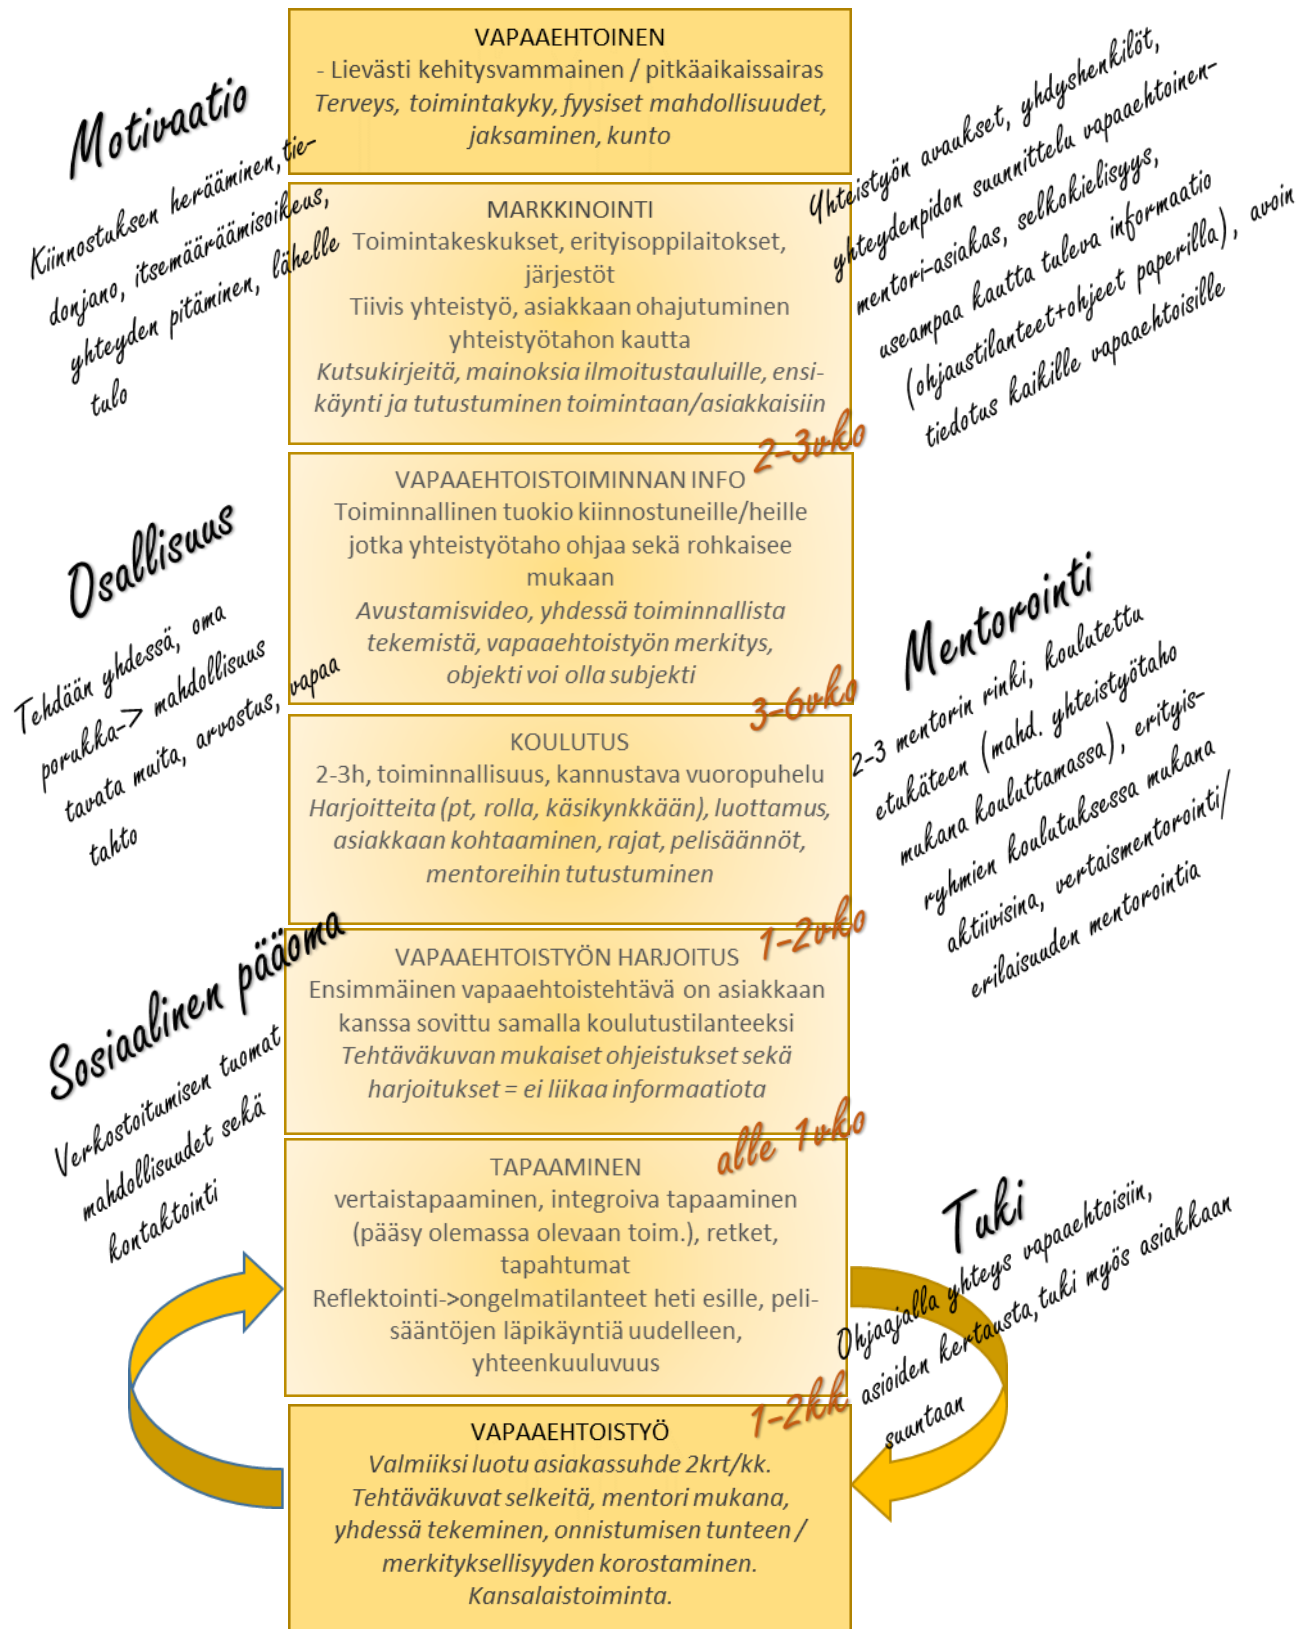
VAPAAEHTOINEN
- Lievästi kehitysvammainen / pitkäaikaissairas
*Terveys, toimintakyky, fyysiset mahdollisuudet, jaksaminen, kunto*

MARKKINOINTI
Toimintakeskukset, erityisoppilaitokset, järjestöt
Tiivis yhteistyö, asiakkaan ohajutuminen yhteistyötahon kautta
*Kutsukirjeitä, mainoksia ilmoitustauluille, ensikäynti ja tutustuminen toimintaan/asiakkaisiin*

2-3vko

VAPAAEHTOISTOIMINNAN INFO
Toiminnallinen tuokio kiinnostuneille/heille jotka yhteistyötaho ohjaa sekä rohkaisee mukaan
*Avustamisvideo, yhdessä toiminnallista tekemistä, vapaaehtoistyön merkitys, objekti voi olla subjekti*

3-6vko

KOULUTUS
2-3h, toiminnallisuus, kannustava vuoropuhelu
*Harjoitteita (pt, rolla, käsikynkkään), luottamus, asiakkaan kohtaaminen, rajat, pelisäännöt, mentoreihin tutustuminen*

1-2vko

VAPAAEHTOISTYÖN HARJOITUS
Ensimmäinen vapaaehtoistehtävä on asiakkaan kanssa sovittu samalla koulutustilanteeksi
*Tehtäväkuvan mukaiset ohjeistukset sekä harjoitukset = ei liikaa informaatiota*

alle 1vko

TAPAAMINEN
vertaistapaaminen, integroiva tapaaminen (pääsy olemassa olevaan toim.), retket, tapahtumat
Reflektointi->ongelmatilanteet heti esille, pelisääntöjen läpikäyntiä uudelleen, yhteenkuuluvuus

1-2kk

VAPAAEHTOISTYÖ
*Valmiiksi luotu asiakassuhde 2krt/kk. Tehtäväkuvat selkeitä, mentori mukana, yhdessä tekeminen, onnistumisen tunteen / merkityksellisyyden korostaminen. Kansalaistoiminta.*

Motivaatio
Kiinnostuksen herääminen, tiedonjano, itsemääräämisoikeus, yhteyden pitäminen, lähelle tulo

Osallisuus
Tehdään yhdessä, oma porukka-> mahdollisuus tavata muita, arvostus, vapaa tahto

Sosiaalinen pääoma
Verkostoitumisen tuomat mahdollisuudet sekä kontaktointi

Yhteistyön avaukset, yhdyshenkilöt, yhteydenpidon suunnittelu vapaaehtoinen-mentori-asiakas, selkokielisyys, useampaa kautta tuleva informaatio (ohjaustilanteet+ohjeet paperilla), avoin tiedotus kaikille vapaaehtoisille

Mentorointi
2-3 mentorin rinki, koulutettu etukäteen (mahd. yhteistyötaho mukana kouluttamassa), erityisryhmien koulutuksessa mukana aktiivisina, vertaismentorointi/ erilaisuuden mentorointia

Tuki
Ohjaajalla yhteys vapaaehtoisiin, asioiden kertausta, tuki myös asiakkaan suuntaan